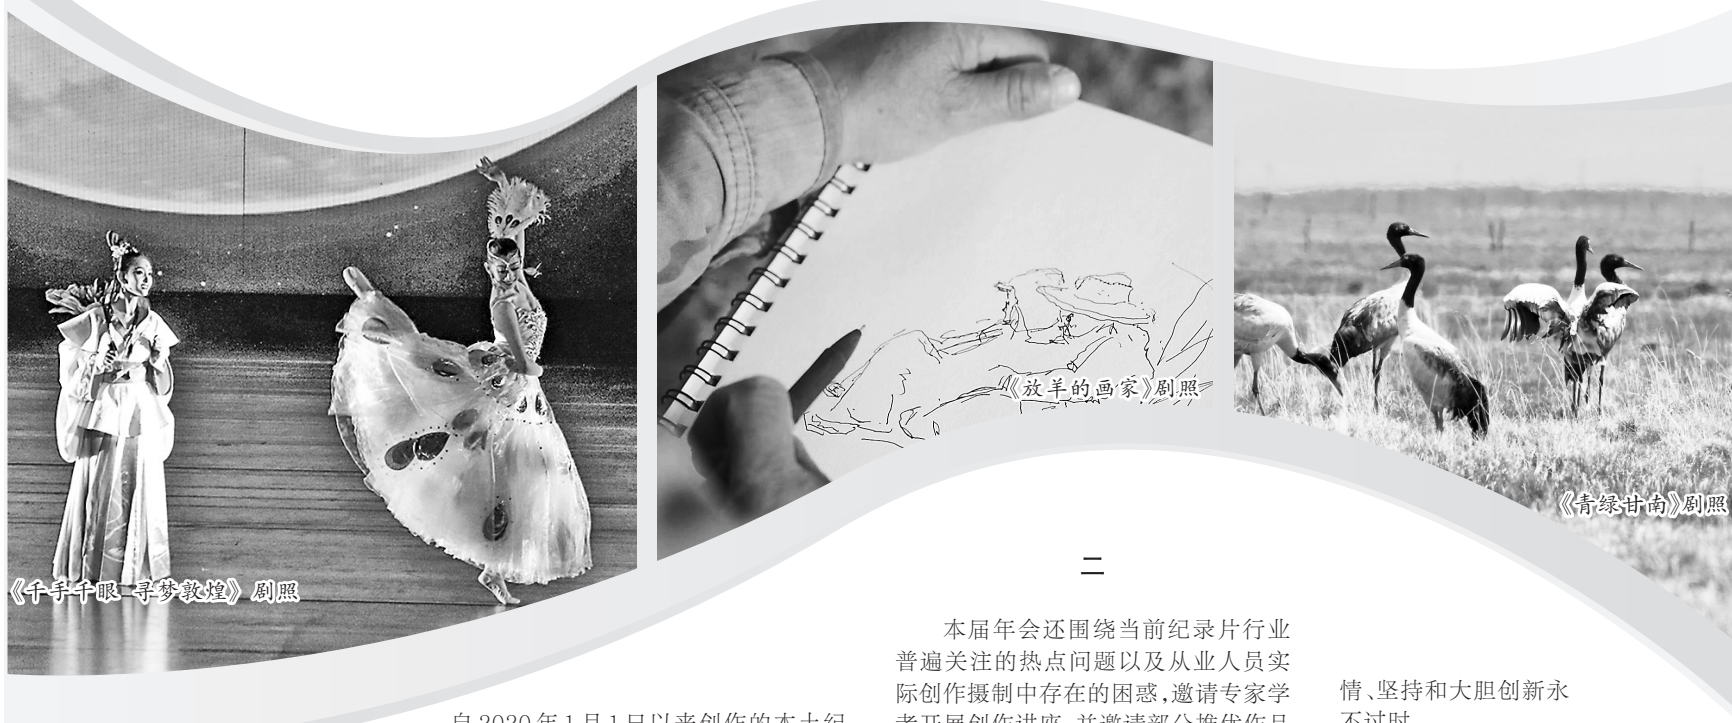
《千手千眼 寻梦敦煌》剧照

《放羊的画家》剧照

《青绿甘南》剧照

二

本届年会还围绕当前纪录片行业普遍关注的热点问题以及从业人员实际创作摄制中存在的困惑，邀请专家学者开展创作讲座，并邀请部分推优作品

情、坚持和大胆创新永不过时

自2020年1月1日以来创作的本土纪